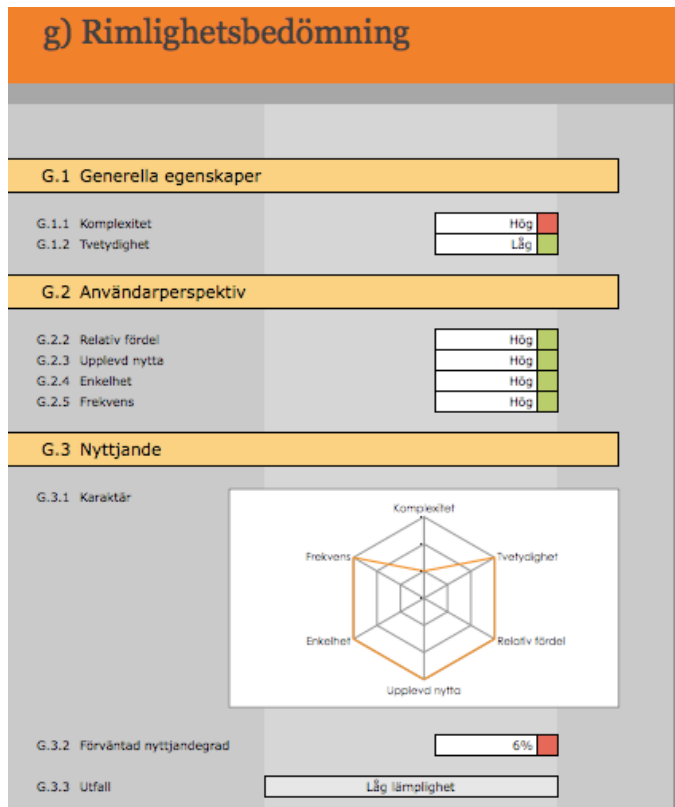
g) Rimlighetsbedömning

G.1 Generella egenskaper

G.1.1 Komplexitet Hög
G.1.2 Tvetydighet Låg

G.2 Användarperspektiv

G.2.2 Relativ fördel Hög
G.2.3 Upplevd nytta Hög
G.2.4 Enkelhet Hög
G.2.5 Frekvens Hög

G.3 Nyttjande

G.3.1 Karaktär

Komplexitet
Tvetydighet
Relativ fördel
Upplevd nytta
Enkelhet
Frekvens

G.3.2 Förväntad nyttjandegrad 6%

G.3.3 Utfall Låg lämplighet